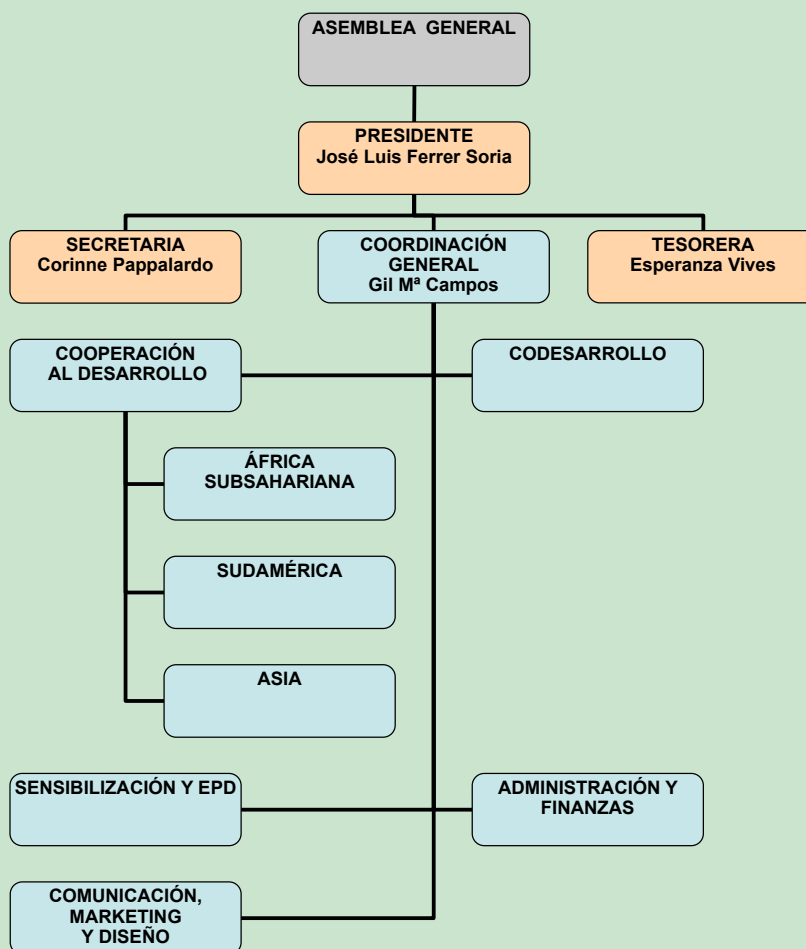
ASEMBLEA GENERAL

PRESIDENTE
José Luis Ferrer Soria

SECRETARIA
Corinne Pappalardo

COORDINACIÓN GENERAL
Gil Mª Campos

TESORERA
Esperanza Vives

COOPERACIÓN AL DESARROLLO

CODESARROLLO

ÁFRICA SUBSAHARIANA

SUDAMÉRICA

ASIA

SENSIBILIZACIÓN Y EPD

ADMINISTRACIÓN Y FINANZAS

COMUNICACIÓN, MARKETING Y DISEÑO